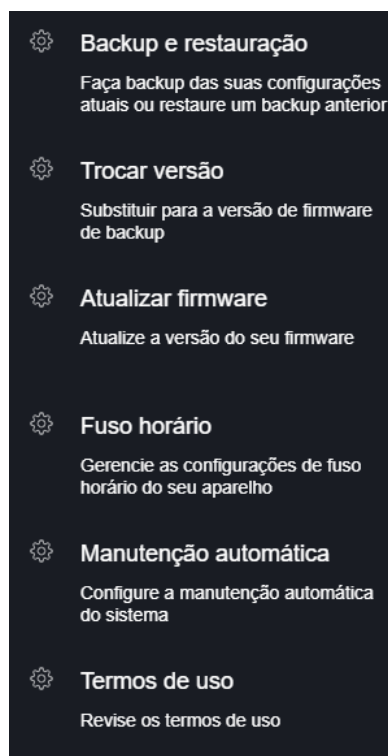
Backup e restauração

Faça backup das suas configurações atuais ou restaure um backup anterior

Trocar versão

Substituir para a versão de firmware de backup

Atualizar firmware

Atualize a versão do seu firmware

Fuso horário

Gerencie as configurações de fuso horário do seu aparelho

Manutenção automática

Configure a manutenção automática do sistema

Termos de uso

Revise os termos de uso